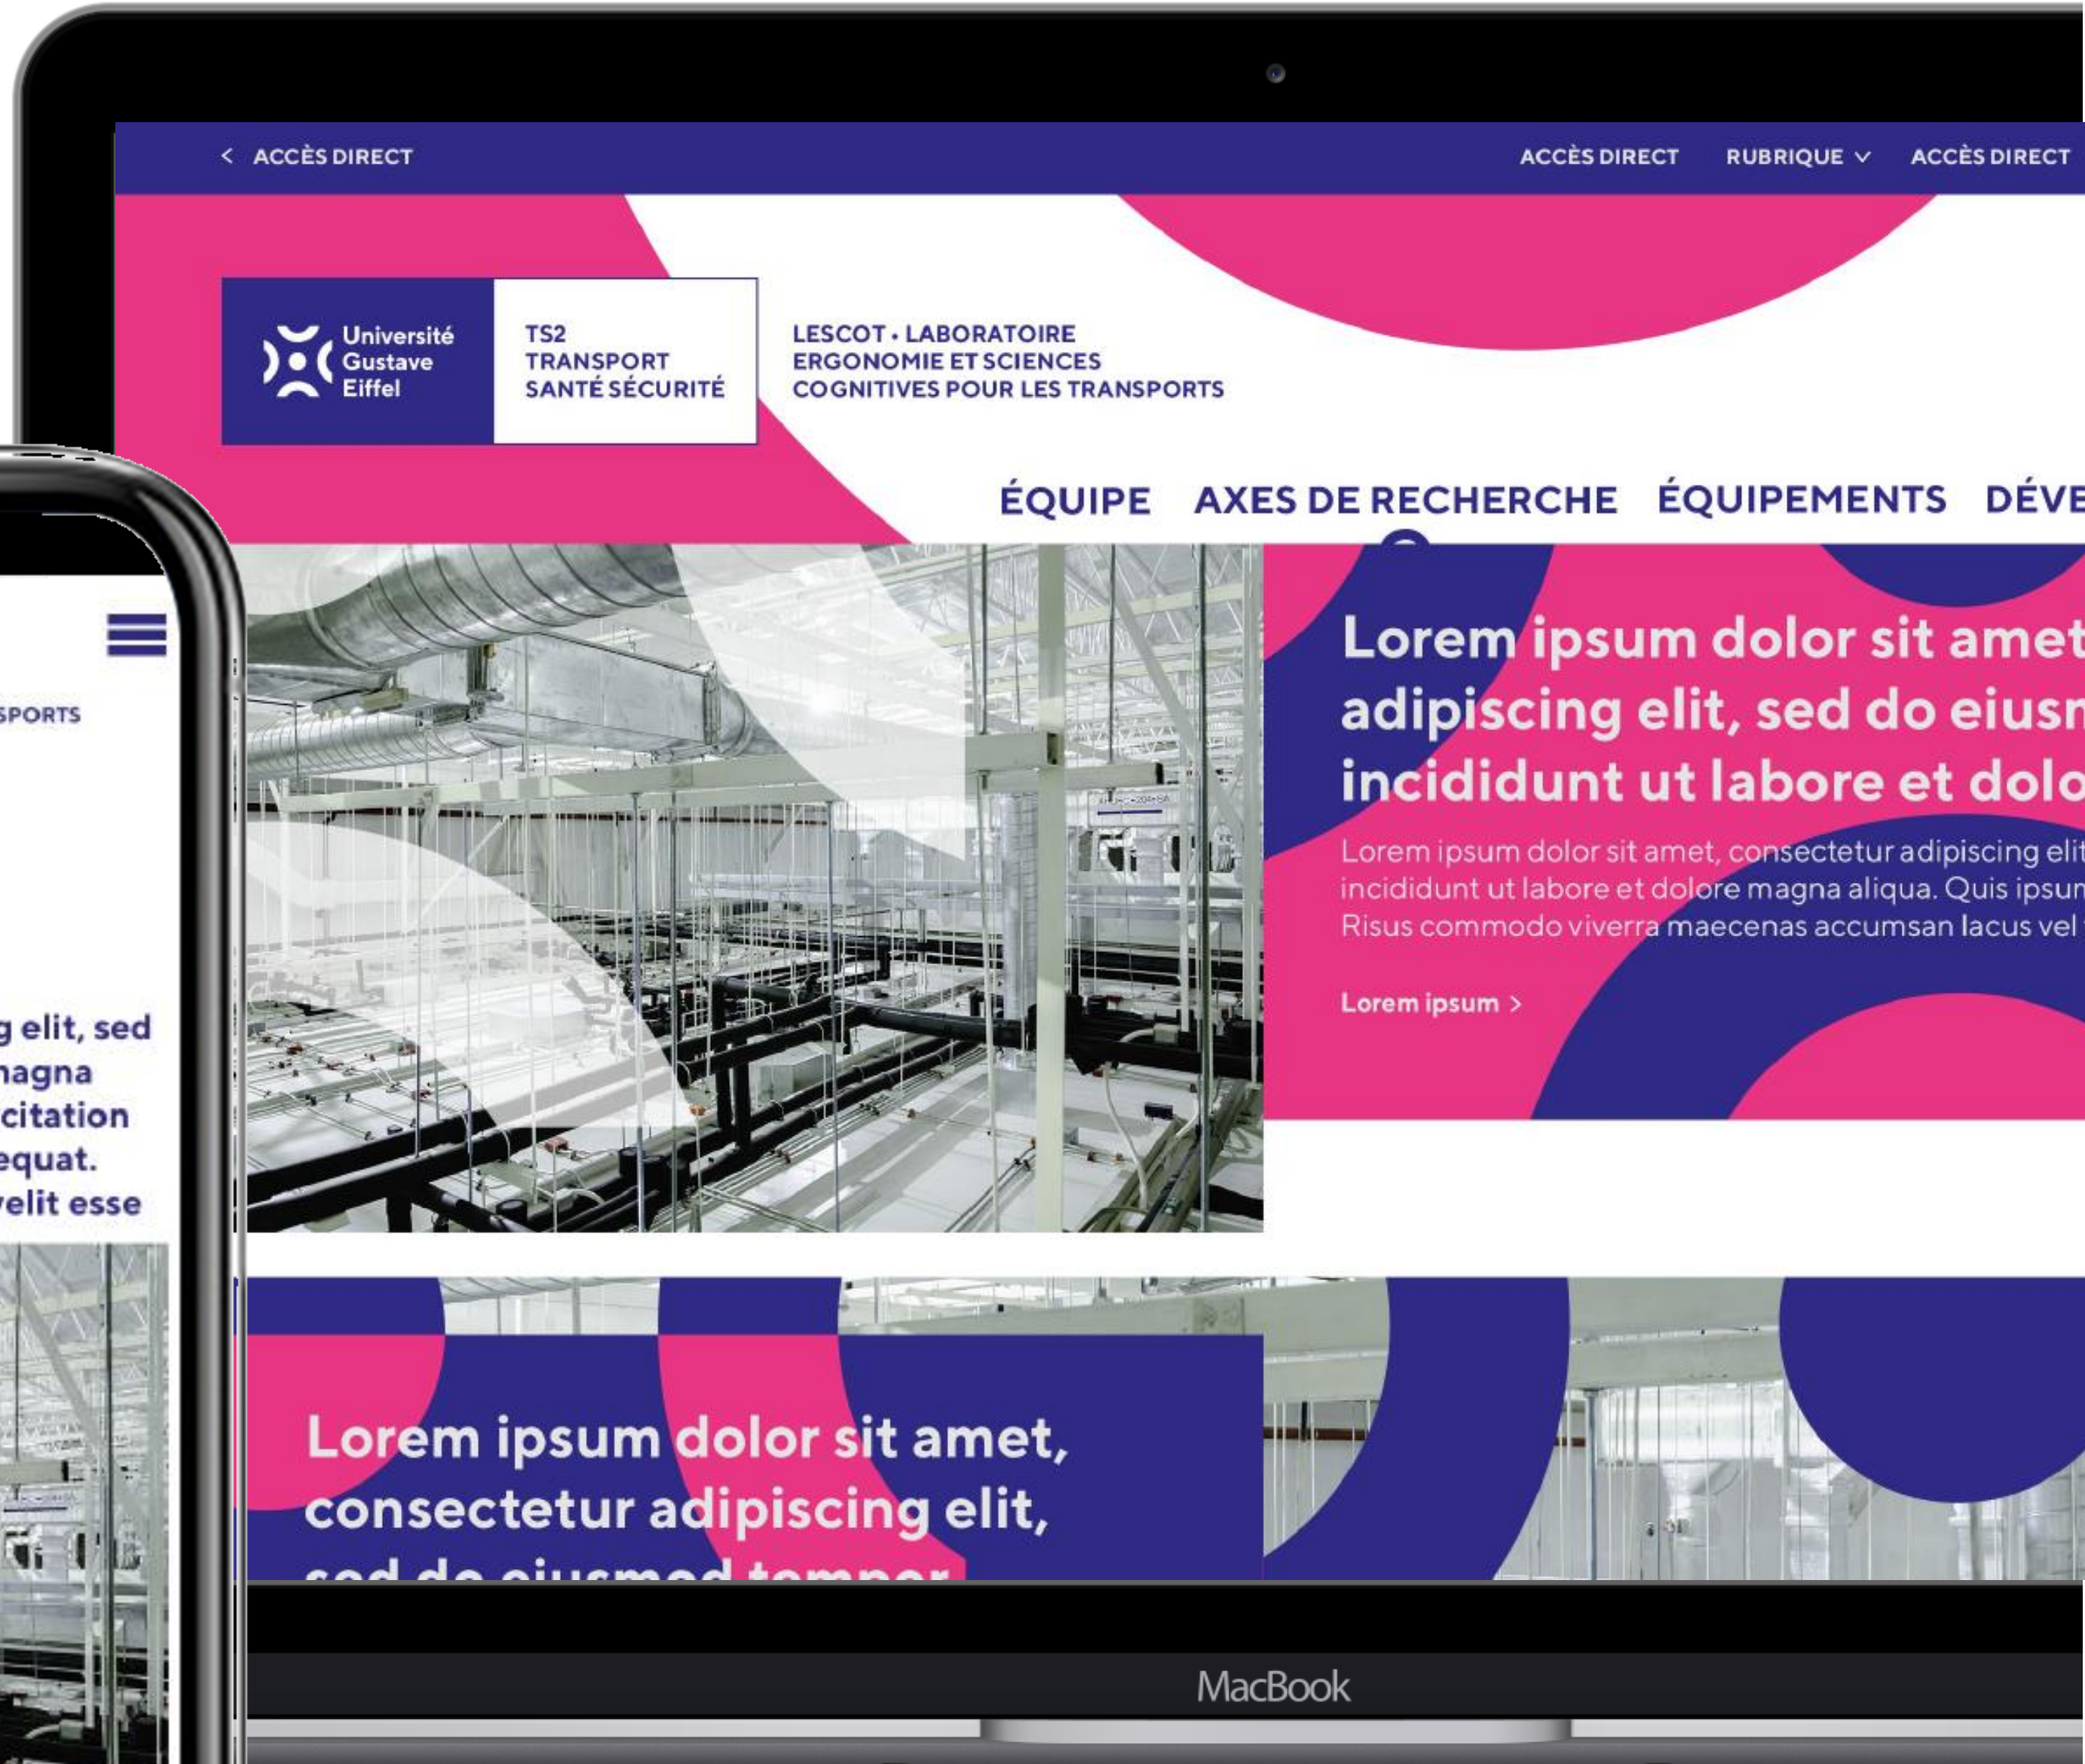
< ACCÈS DIRECT

ACCÈS DIRECT RUBRIQUE ACCÈS DIRECT

Université Gustave Eiffel

TS2 TRANSPORT SANTÉ SÉCURITÉ

LESCOT • LABORATOIRE ERGONOMIE ET SCIENCES COGNITIVES POUR LES TRANSPORTS

ÉQUIPE AXES DE RECHERCHE ÉQUIPEMENTS DÉVE

Lorem ipsum dolor sit amet adipiscing elit, sed do eiusn incididunt ut labore et dolo

Lorem ipsum dolor sit amet, consectetur adipiscing elit incididunt ut labore et dolore magna aliqua. Quis ipsun Risus commodo viverra maecenas accumsan lacus vel

Lorem ipsum >

Lorem ipsum dolor sit amet, consectetur adipiscing elit, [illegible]

SPORTS

g elit, sed nagna citation equat. velit esse

MacBook